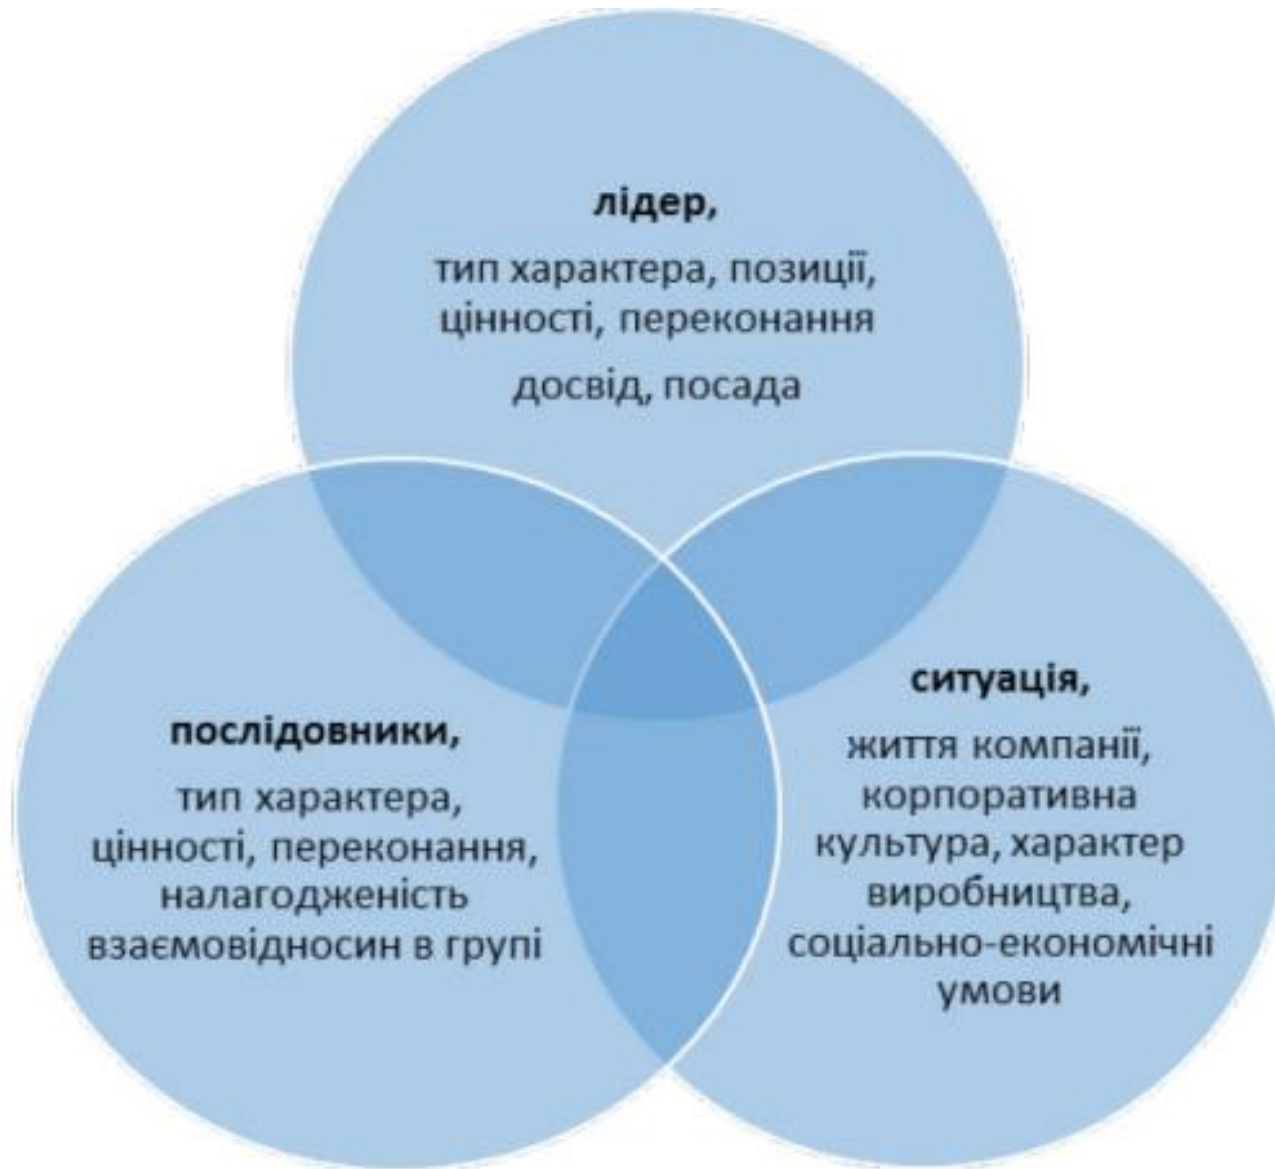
лідер,

тип характера, позиції, цінності, переконання

досвід, посада

послідовники,

тип характера, цінності, переконання, налагодженість взаємовідносин в групі

ситуація,

життя компанії, корпоративна культура, характер виробництва, соціально-економічні умови